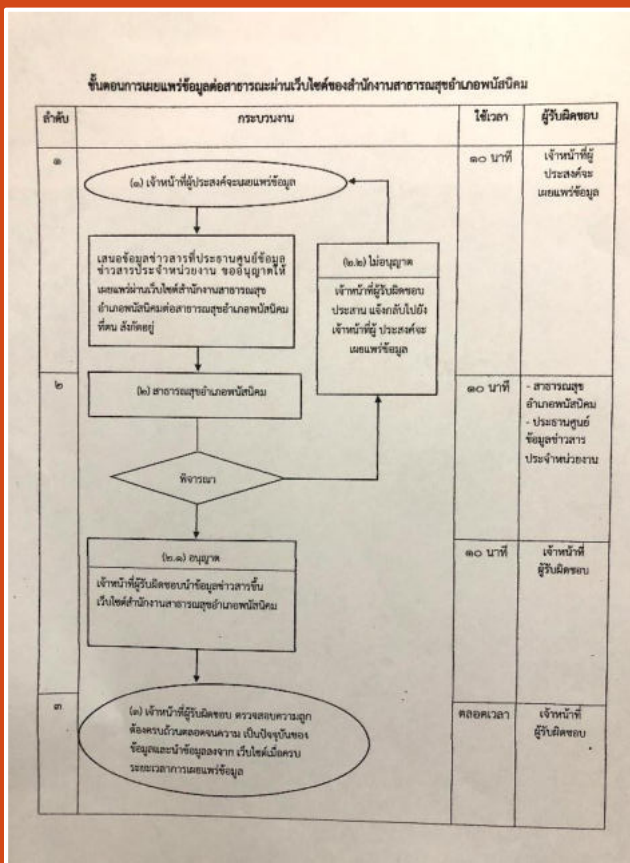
ขั้นตอนการเผยแพร่ข้อมูลต่อสาธารณะผ่านเว็บไซต์ของสำนักงานสาธารณสุขอำเภอพนัสนิคม

| ลำดับ | กระบวนงาน | ใช้เวลา | ผู้รับผิดชอบ |
|---|---|---|---|
| ๑ | (๑) เจ้าหน้าที่ผู้ประสงค์จะเผยแพร่ข้อมูล<br>เสนอข้อมูลข่าวสารที่ประธานศูนย์ข้อมูลข่าวสารประจำหน่วยงาน ขออนุญาตให้เผยแพร่ผ่านเว็บไซต์สำนักงานสาธารณสุขอำเภอพนัสนิคมต่อสาธารณสุขอำเภอพนัสนิคมที่ตน สังกัดอยู่<br>(๒.๒) ไม่อนุญาต<br>เจ้าหน้าที่ผู้รับผิดชอบ ประสาน แจ้งกลับไปยังเจ้าหน้าที่ผู้ ประสงค์จะเผยแพร่ข้อมูล | ๑๐ นาที | เจ้าหน้าที่ผู้ประสงค์จะเผยแพร่ข้อมูล |
| ๒ | (๒) สาธารณสุขอำเภอพนัสนิคม<br>พิจารณา | ๑๐ นาที | - สาธารณสุขอำเภอพนัสนิคม<br>- ประธานศูนย์ข้อมูลข่าวสารประจำหน่วยงาน |
| | (๒.๑) อนุญาต<br>เจ้าหน้าที่ผู้รับผิดชอบนำข้อมูลข่าวสารขึ้นเว็บไซต์สำนักงานสาธารณสุขอำเภอพนัสนิคม | ๑๐ นาที | เจ้าหน้าที่ผู้รับผิดชอบ |
| ๓ | (๓) เจ้าหน้าที่ผู้รับผิดชอบ ตรวจสอบความถูกต้องครบถ้วนตลอดจนความ เป็นปัจจุบันของข้อมูลและนำข้อมูลลงจาก เว็บไซต์เมื่อครบระยะเวลาการเผยแพร่ข้อมูล | ตลอดเวลา | เจ้าหน้าที่ผู้รับผิดชอบ |